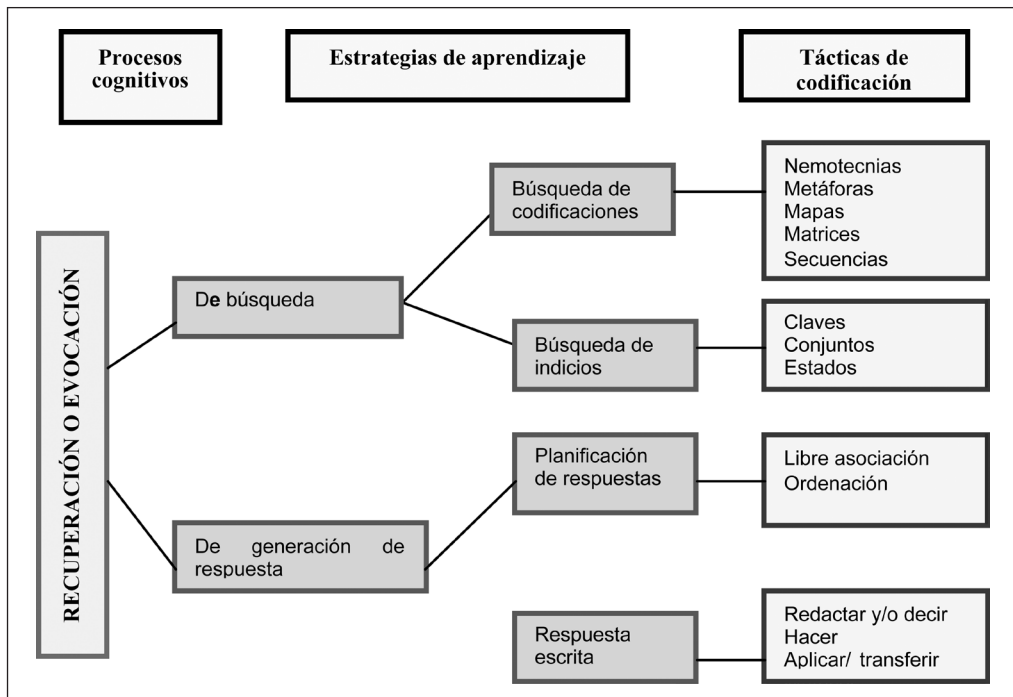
Procesos cognitivos

Estrategias de aprendizaje

Tácticas de codificación

RECUPERACIÓN O EVOCACIÓN

De búsqueda

Búsqueda de codificaciones

Nemotecnias
Metáforas
Mapas
Matrices
Secuencias

Búsqueda de indicios

Claves
Conjuntos
Estados

De generación de respuesta

Planificación de respuestas

Libre asociación
Ordenación

Respuesta escrita

Redactar y/o decir
Hacer
Aplicar/ transferir